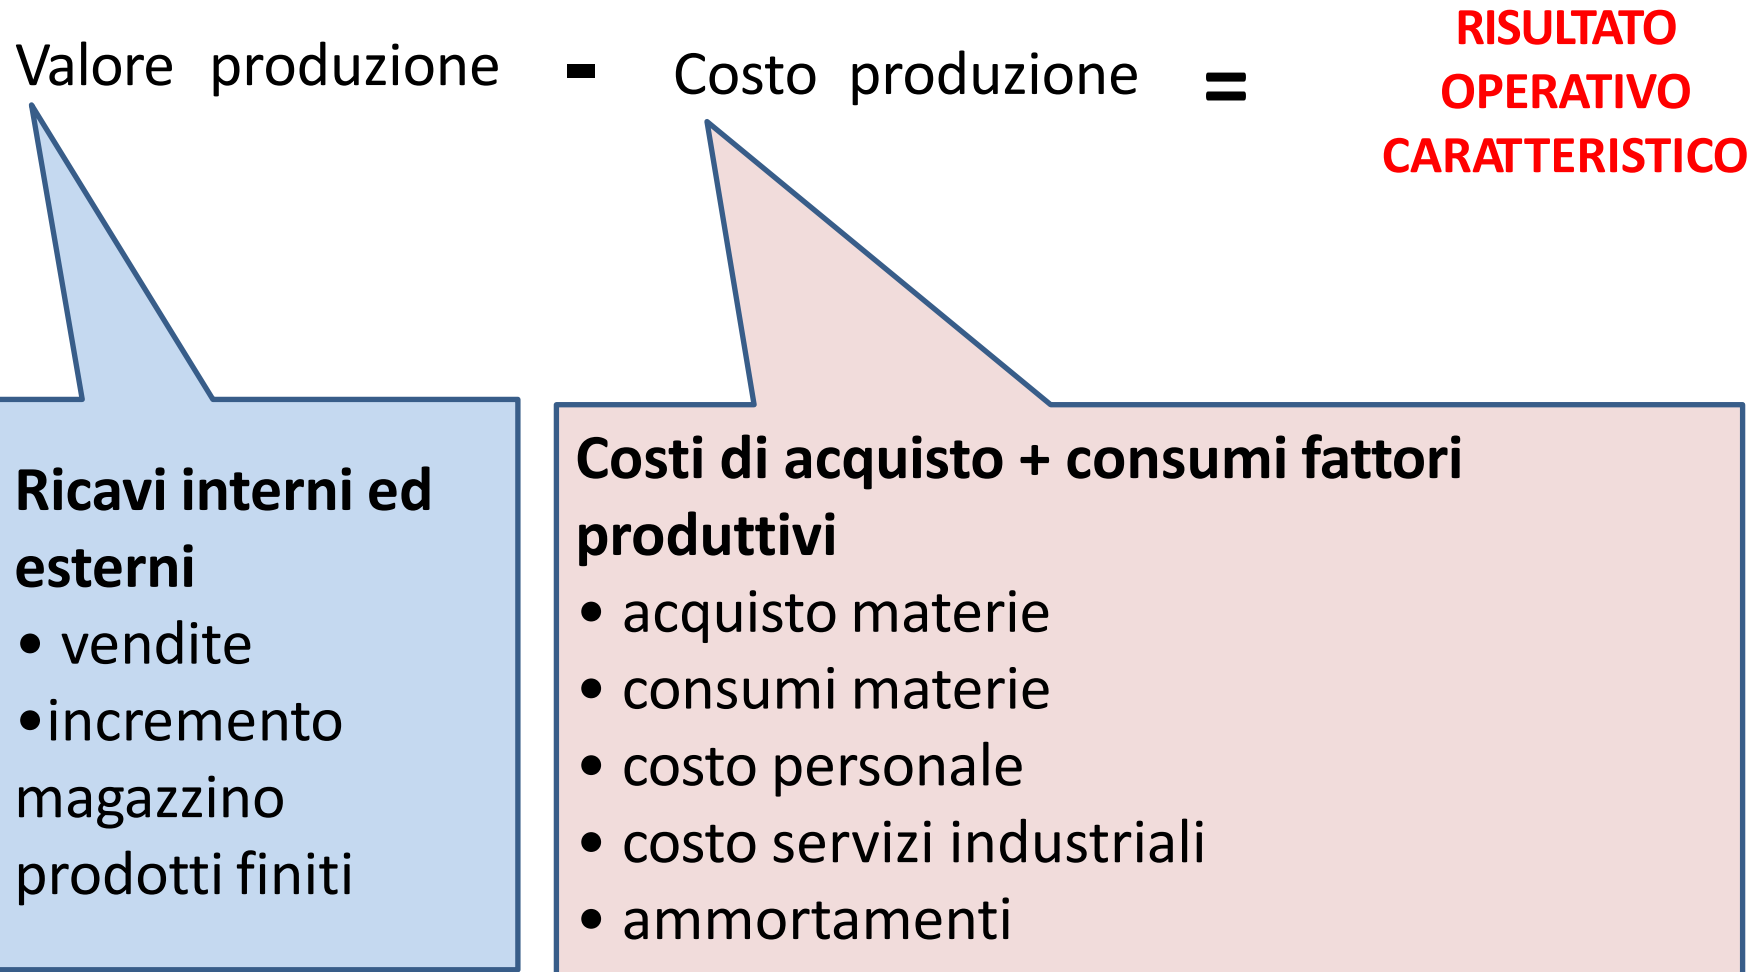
Valore produzione - Costo produzione = RISULTATO OPERATIVO CARATTERISTICO

Ricavi interni ed esterni
• vendite
•incremento magazzino prodotti finiti

Costi di acquisto + consumi fattori produttivi
• acquisto materie
• consumi materie
• costo personale
• costo servizi industriali
• ammortamenti